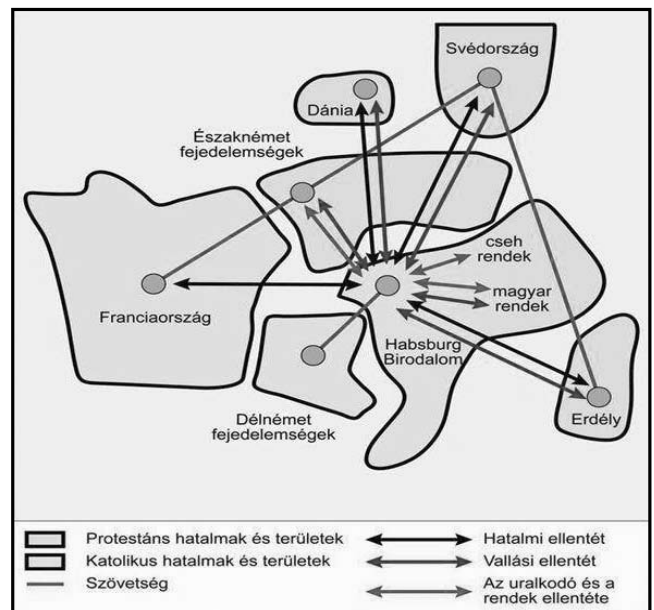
Svédország

Dánia

Északnémet fejedelemségek

cseh rendek

magyar rendek

Franciaország

Habsburg Birodalom

Délnémet fejedelemségek

Erdély

Protestáns hatalmak és területek

Katolikus hatalmak és területek

Szövetség

Hatalmi ellentét

Vallási ellentét

Az uralkodó és a rendek ellentéte